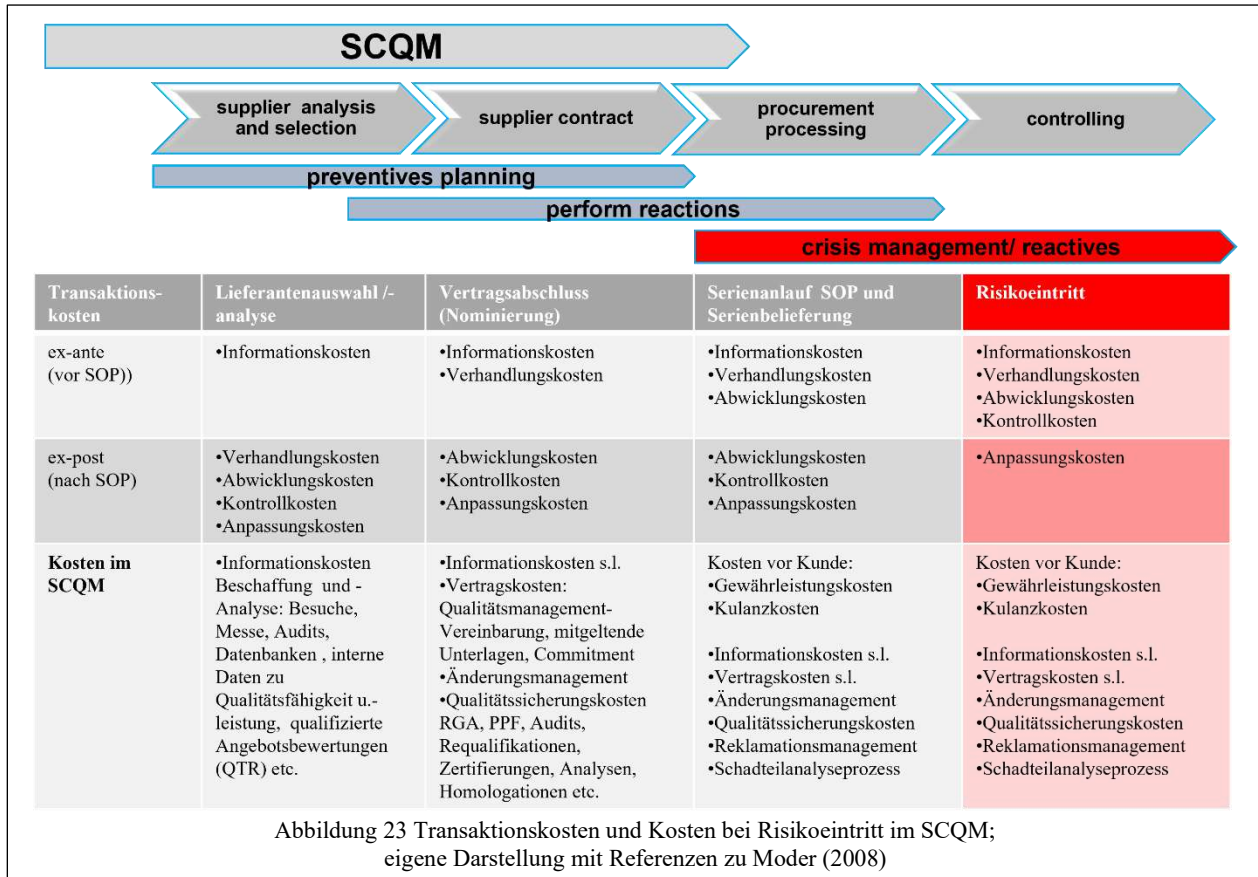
SCQM

supplier analysis and selection

supplier contract

procurement processing

controlling

preventives planning

perform reactions

crisis management/ reactives

| Transaktions-kosten | Lieferantenauswahl /-analyse | Vertragsabschluss (Nominierung) | Serienanlauf SOP und Serienbelieferung | Risikoeintritt |
|---|---|---|---|---|
| ex-ante (vor SOP)) | •Informationskosten | •Informationskosten •Verhandlungskosten | •Informationskosten •Verhandlungskosten •Abwicklungskosten | •Informationskosten •Verhandlungskosten •Abwicklungskosten •Kontrollkosten |
| ex-post (nach SOP) | •Verhandlungskosten •Abwicklungskosten •Kontrollkosten •Anpassungskosten | •Abwicklungskosten •Kontrollkosten •Anpassungskosten | •Abwicklungskosten •Kontrollkosten •Anpassungskosten | •Anpassungskosten |
| Kosten im SCQM | •Informationskosten Beschaffung und -Analyse: Besuche, Messe, Audits, Datenbanken , interne Daten zu Qualitätsfähigkeit u.-leistung, qualifizierte Angebotsbewertungen (QTR) etc. | •Informationskosten s.l. •Vertragskosten: Qualitätsmanagement-Vereinbarung, mitgeltende Unterlagen, Commitment •Änderungsmanagement •Qualitätssicherungskosten RGA, PPF, Audits, Requalifikationen, Zertifierungen, Analysen, Homologationen etc. | Kosten vor Kunde: •Gewährleistungskosten •Kulanzkosten •Informationskosten s.l. •Vertragskosten s.l. •Änderungsmanagement •Qualitätssicherungskosten •Reklamationsmanagement •Schadteilanalyseprozess | Kosten vor Kunde: •Gewährleistungskosten •Kulanzkosten •Informationskosten s.l. •Vertragskosten s.l. •Änderungsmanagement •Qualitätssicherungskosten •Reklamationsmanagement •Schadteilanalyseprozess |

Abbildung 23 Transaktionskosten und Kosten bei Risikoeintritt im SCQM; eigene Darstellung mit Referenzen zu Moder (2008)